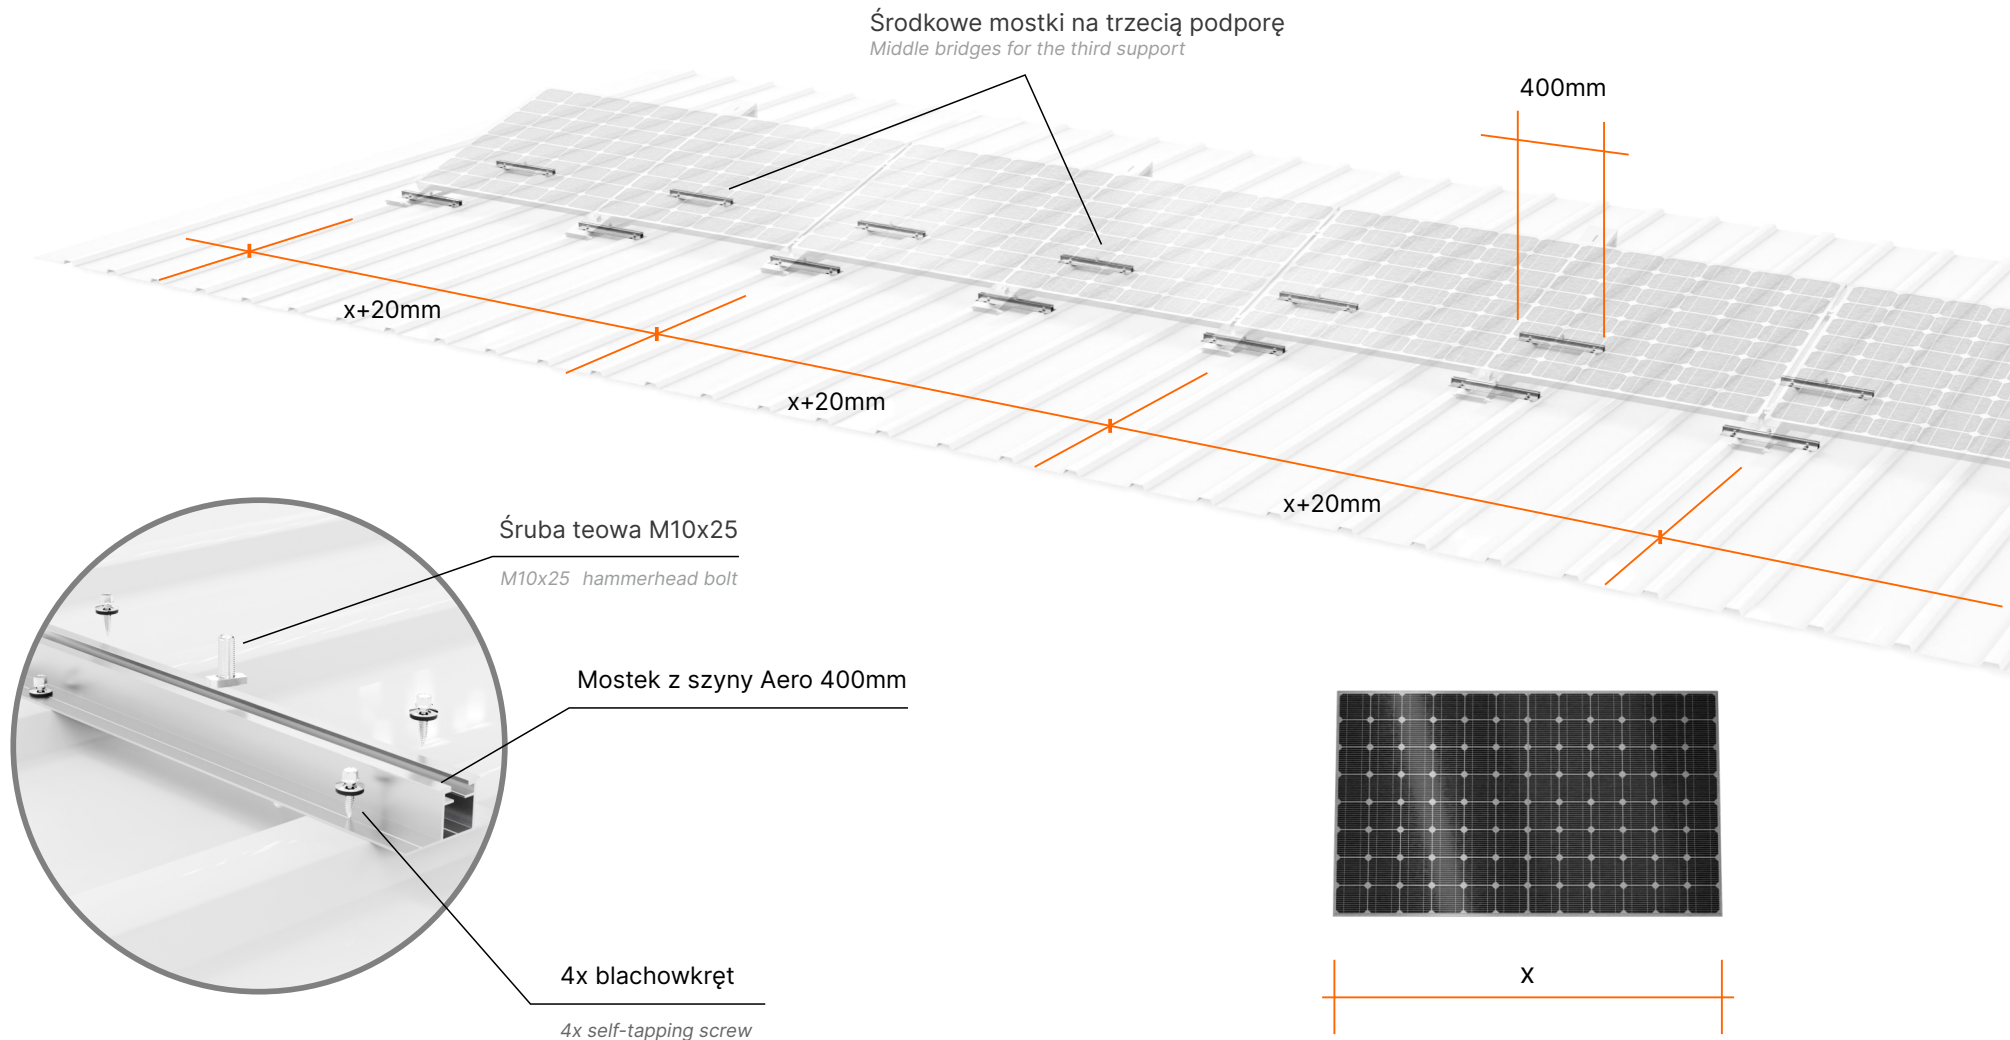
Środkowe mostki na trzecią podporę
Middle bridges for the third support

400mm

x+20mm

x+20mm

x+20mm

Śruba teowa M10x25
M10x25 hammerhead bolt

Mostek z szyny Aero 400mm

4x blachowkręt
4x self-tapping screw

x